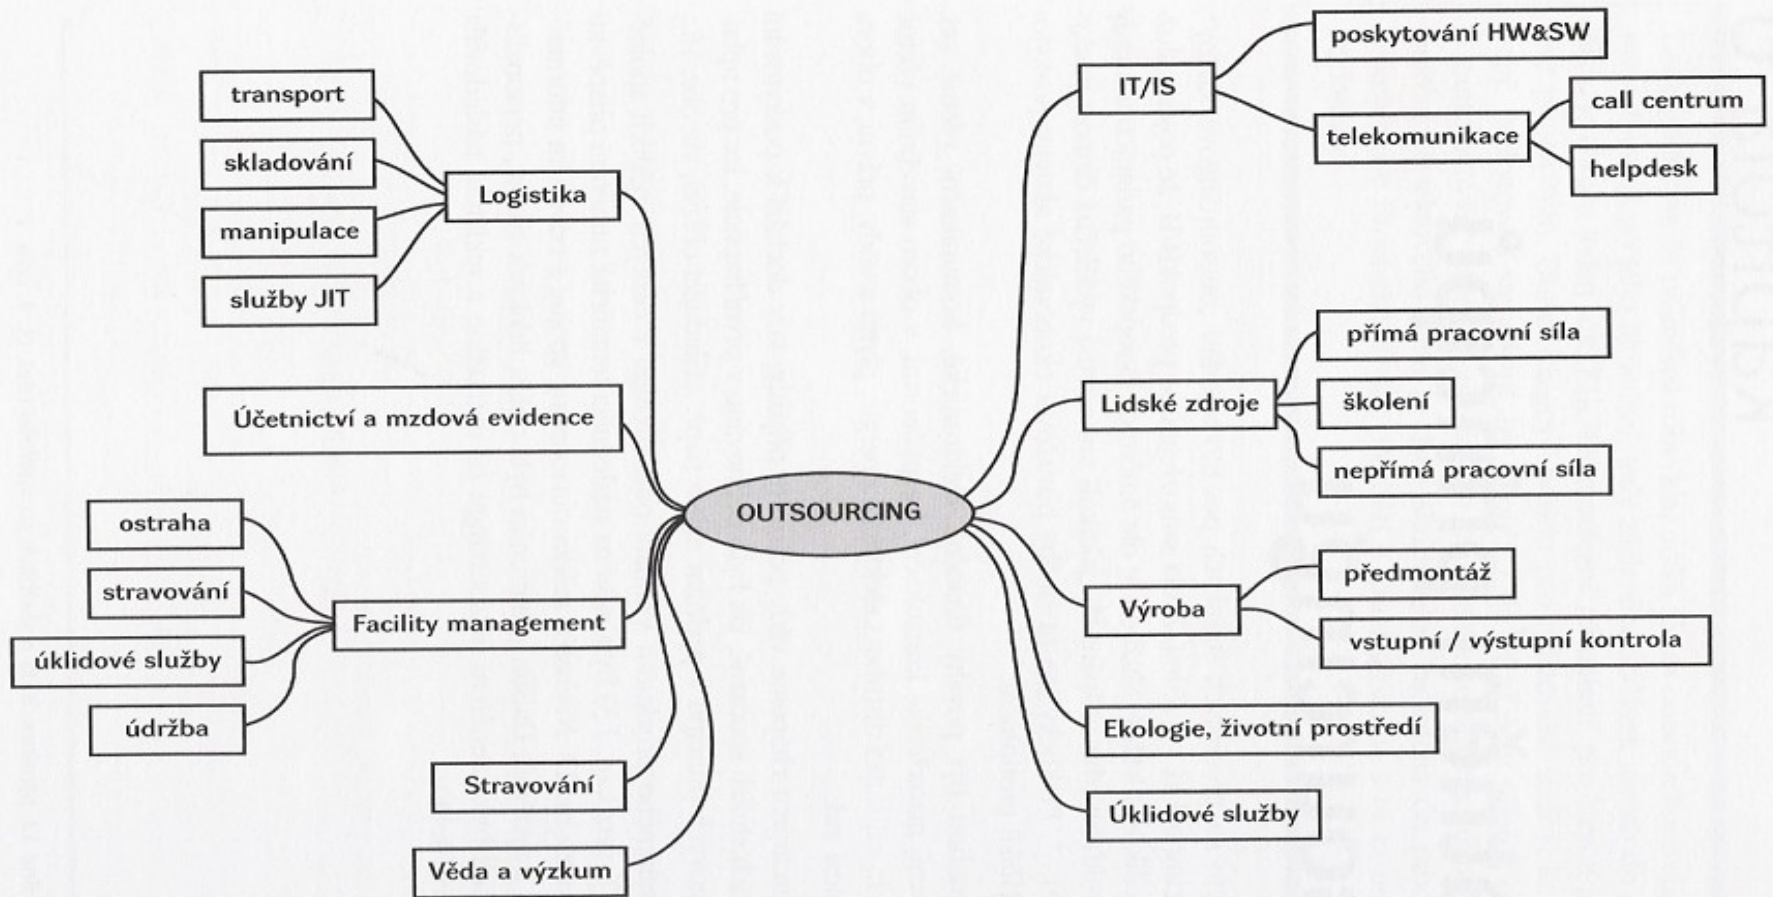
transport
skladování
manipulace
služby JIT
Logistika
Účetnictví a mzdová evidence
ostraha
stravování
úklidové služby
údržba
Facility management
Stravování
Věda a výzkum
OUTSOURCING
IT/IS
poskytování HW&SW
telekomunikace
call centrum
helpdesk
Lidské zdroje
přímá pracovní síla
školení
nepřímá pracovní síla
Výroba
předmontáž
vstupní / výstupní kontrola
Ekologie, životní prostředí
Úklidové služby